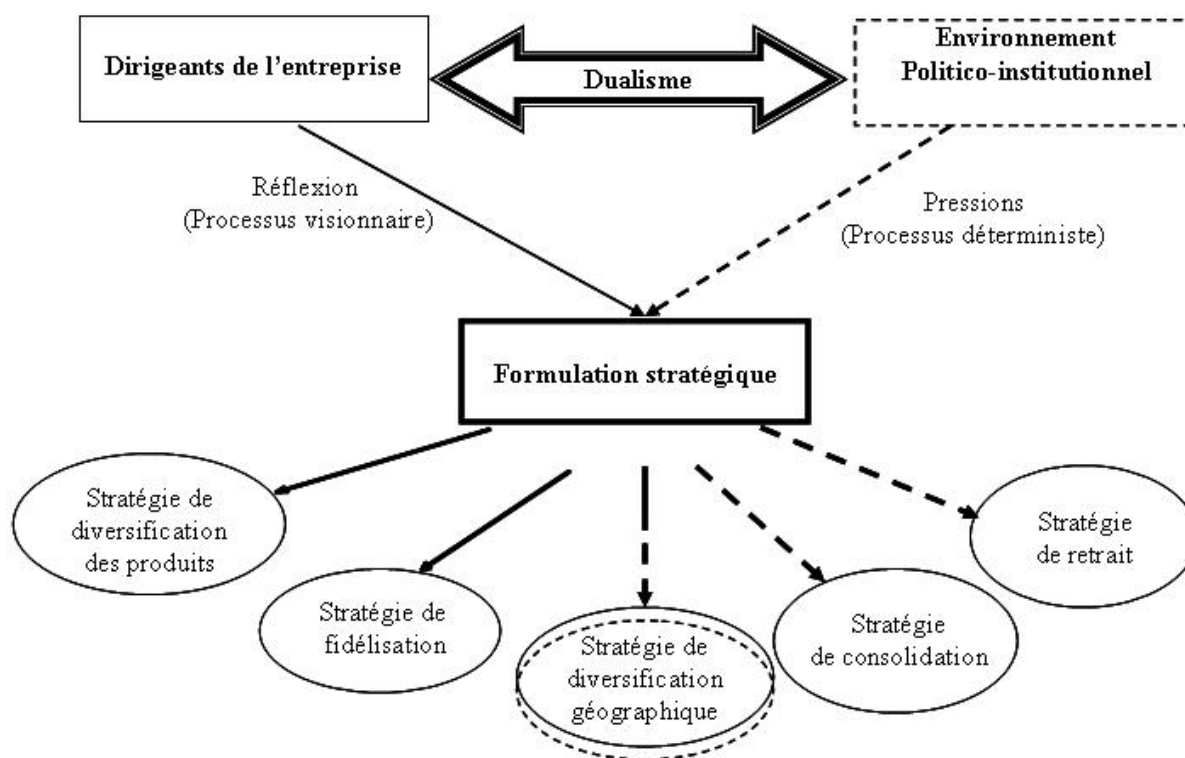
Dirigeants de l'entreprise

Dualisme

Environnement Politico-institutionnel

Réflexion (Processus visionnaire)

Pressions (Processus déterministe)

Formulation stratégique

Stratégie de diversification des produits

Stratégie de fidélisation

Stratégie de diversification géographique

Stratégie de consolidation

Stratégie de retrait